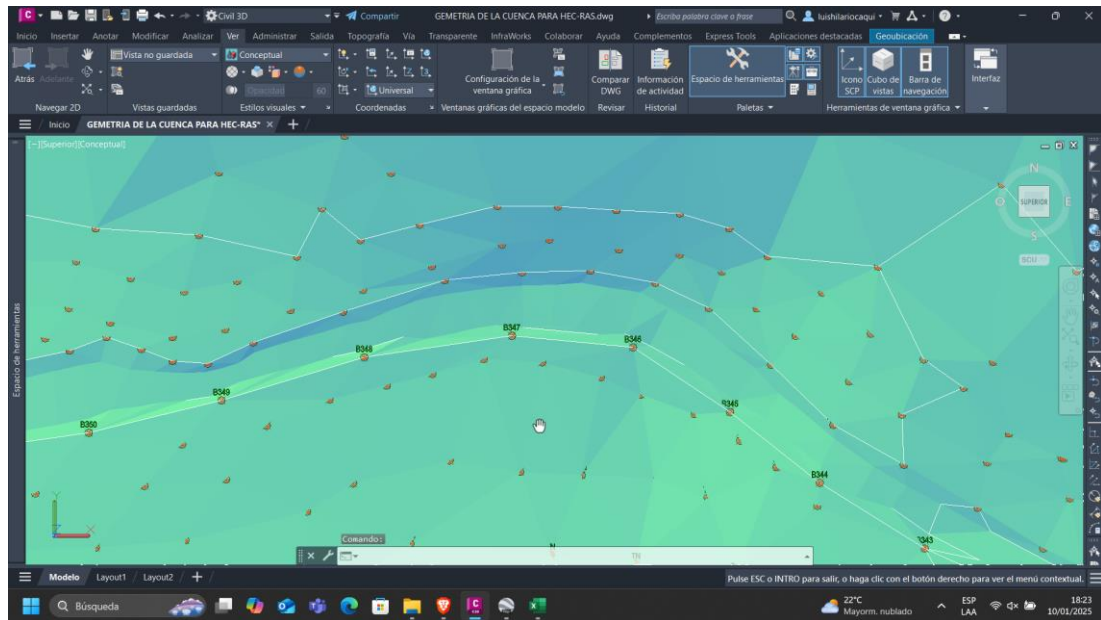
C Civil 3D Compartir GEMETRIA DE LA CUENCA PARA HEC-RAS.dwg Escriba palabra clave o frase luishilariocaqui

Inicio Insertar Anotar Modificar Analizar Ver Administrar Salida Topografía Vía Transparente InfraWorks Colaborar Ayuda Complementos Express Tools Aplicaciones destacadas Geoubicación

Atrás Adelante Vista no guardada Conceptual Universal Configuración de la ventana gráfica Comparar DWG Información de actividad Espacio de herramientas Icono SCP Cubo de vistas Barra de navegación Interfaz

Navegar 2D Vistas guardadas Estilos visuales Coordenadas Ventanas gráficas del espacio modelo Revisar Historial Paletas Herramientas de ventana gráfica

Inicio GEMETRIA DE LA CUENCA PARA HEC-RAS*

[-][Superior][Conceptual]

N
O SUPERIOR E
S
SCU

Espacio de herramientas

B347
B348
B346
B349
B345
B350
B344
B343

Comando:

Modelo Layout1 Layout2

Pulse ESC o INTRO para salir, o haga clic con el botón derecho para ver el menú contextual.

Búsqueda
22°C Mayorm. nublado
ESP LAA
18:23 10/01/2025